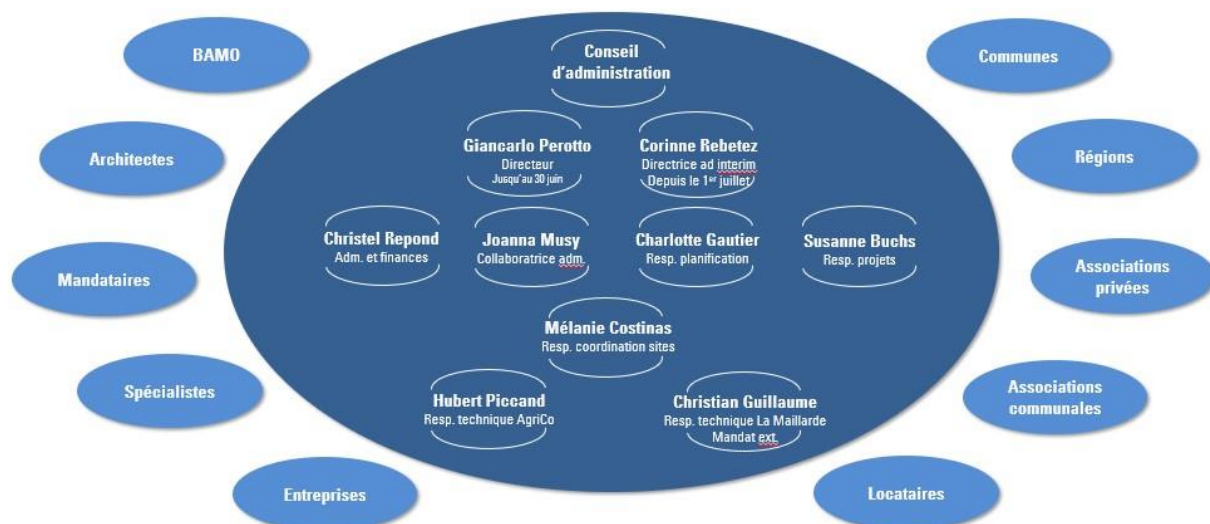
BAMO

Architectes

Mandataires

Spécialistes

Entreprises

Conseil d'administration

Giancarlo Perotto
Directeur
Jusqu'au 30 juin

Corinne Rebetez
Directrice ad interim
Depuis le 1$^{er}$ juillet

Christel Repond
Adm. et finances

Joanna Musy
Collaboratrice adm.

Charlotte Gautier
Resp. planification

Susanne Buchs
Resp. projets

Mélanie Costinas
Resp. coordination sites

Hubert Piccand
Resp. technique AgriCo

Christian Guillaume
Resp. technique La Maillarde
Mandat ext.

Communes

Régions

Associations privées

Associations communales

Locataires